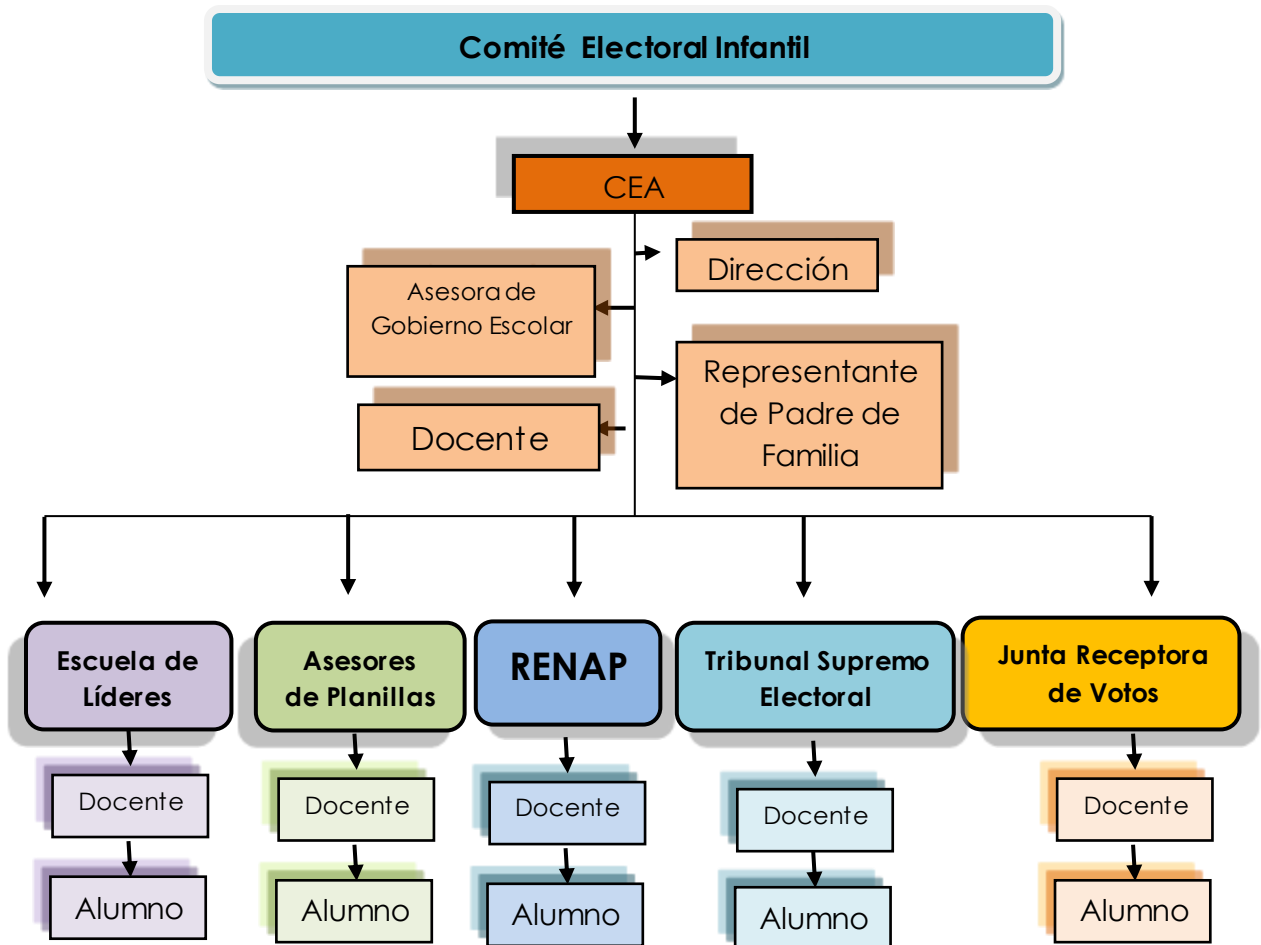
Comité Electoral Infantil

CEA

Dirección

Asesora de Gobierno Escolar

Representante de Padre de Familia

Docente

Escuela de Líderes

Docente

Alumno

Asesores de Planillas

Docente

Alumno

RENAP

Docente

Alumno

Tribunal Supremo Electoral

Docente

Alumno

Junta Receptora de Votos

Docente

Alumno